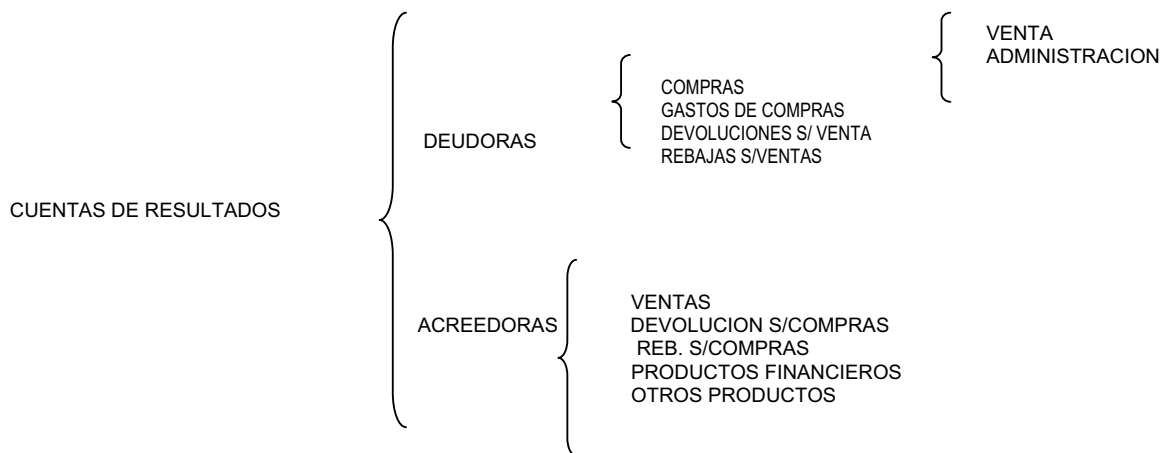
CUENTAS DE RESULTADOS

DEUDORAS

COMPRAS
GASTOS DE COMPRAS
DEVOLUCIONES S/ VENTA
REBAJAS S/VENTAS

VENTA
ADMINISTRACION

ACREEDORAS

VENTAS
DEVOLUCION S/COMPRAS
REB. S/COMPRAS
PRODUCTOS FINANCIEROS
OTROS PRODUCTOS